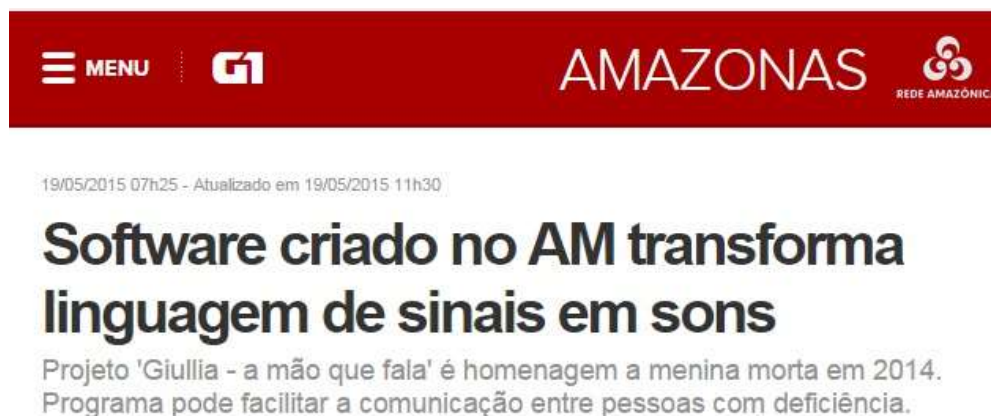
MENU G1 AMAZONAS REDE AMAZÔNICA

19/05/2015 07h25 - Atualizado em 19/05/2015 11h30

Software criado no AM transforma linguagem de sinais em sons

Projeto 'Giullia - a mão que fala' é homenagem a menina morta em 2014. Programa pode facilitar a comunicação entre pessoas com deficiência.